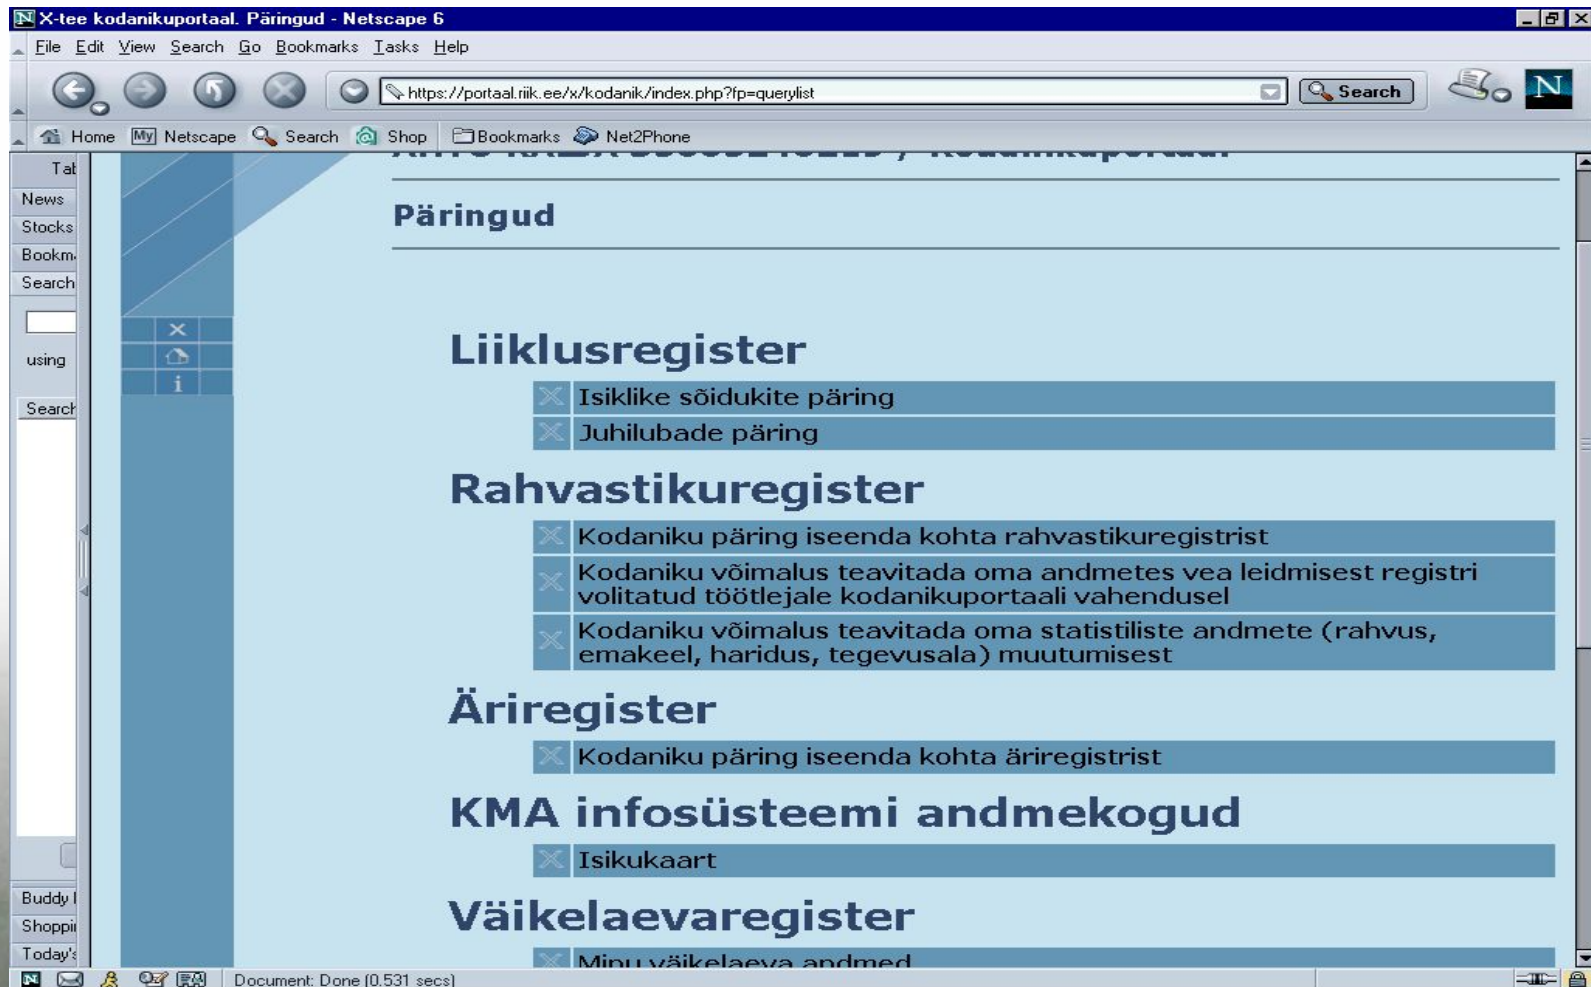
X-tee kodanikuportaal. Päringud - Netscape 6

File Edit View Search Go Bookmarks Tasks Help

https://portaal.riik.ee/x/kodanik/index.php?fp=querylist

Search

Home My Netscape Search Shop Bookmarks Net2Phone

Tal
News
Stocks
Bookm
Search
using
Search
Buddy l
Shoppi
Today's

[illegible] / Kodanikuportaal

Päringud

Liiklusregister

Isiklike sõidukite päring

Juhilubade päring

Rahvastikuregister

Kodaniku päring iseenda kohta rahvastikuregistrist

Kodaniku võimalus teavitada oma andmetes vea leidmisest registri volitatud töötlejale kodanikuportaali vahendusel

Kodaniku võimalus teavitada oma statistiliste andmete (rahvus, emakeel, haridus, tegevusala) muutumisest

Äriregister

Kodaniku päring iseenda kohta äriregistrist

KMA infosüsteemi andmekogud

Isikukaart

Väikelaevaregister

Minu väikelaeva andmed

Document: Done (0.531 secs)